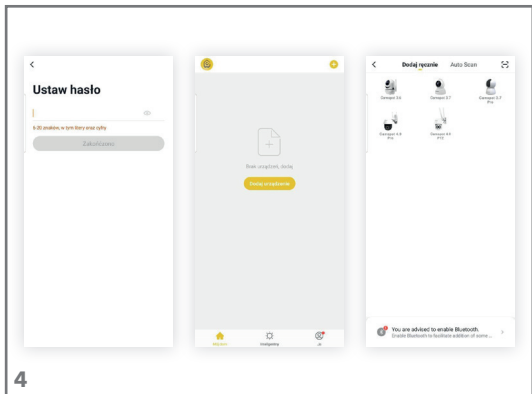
<

Ustaw hasło

6-20 znaków, w tym litery oraz cyfry

Zakończono

Brak urządzeń, dodaj

Dodaj urządzenie

Mój dom

Inteligentny

Ja

<

Dodaj ręcznie

Auto Scan

Camspot 3.6

Camspot 3.7

Camspot 3.7 Pro

Camspot 4.9 Pro

Camspot 4.5 Pro

You are advised to enable Bluetooth.

Enable Bluetooth to facilitate addition of some...

4